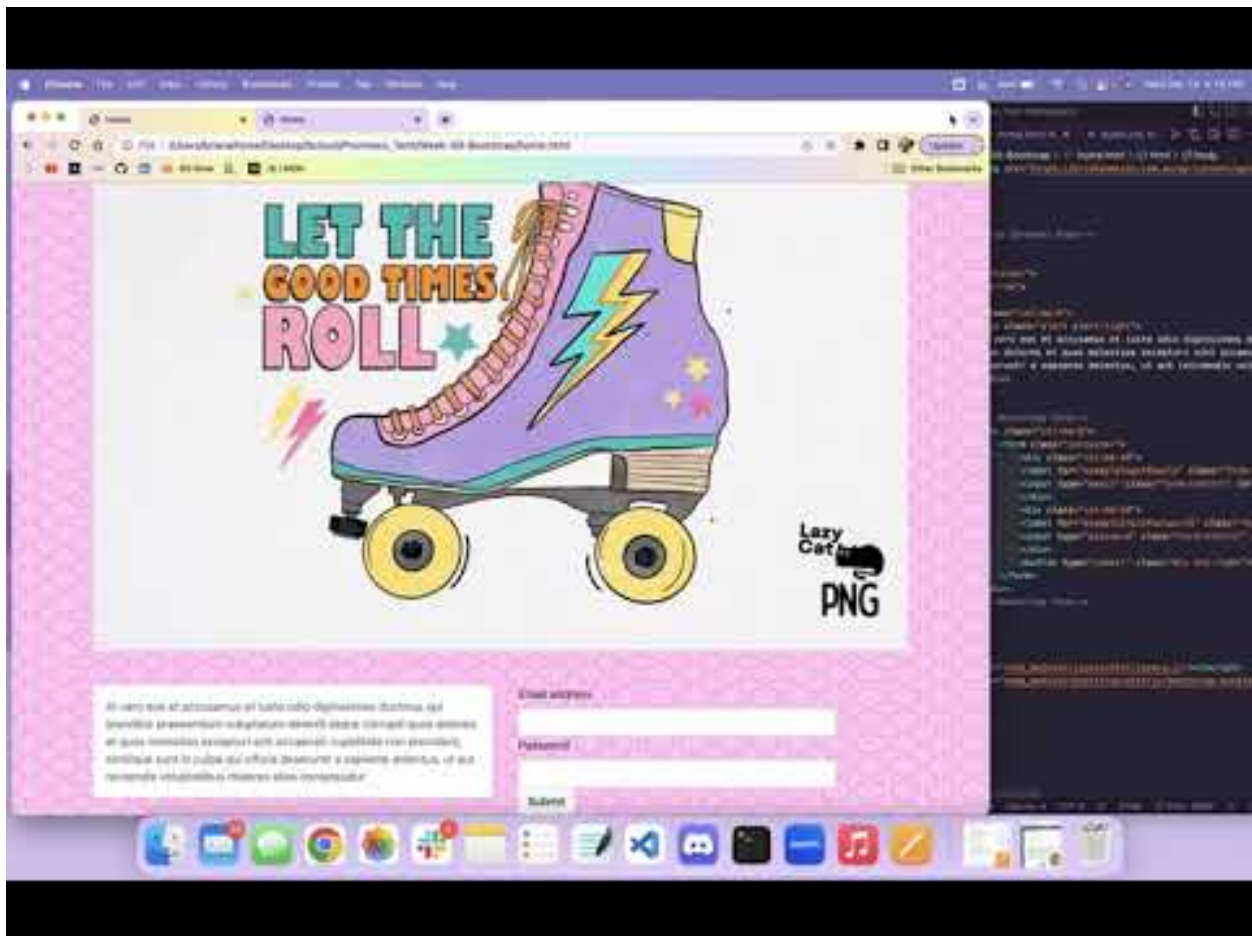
LET THE GOOD TIMES ROLL

Lazy Cat PNG

At vero eos et accusamus et iusto odio dignissimos ducimus qui blanditiis praesentium voluptatum deleniti atque corrupti quos dolores et quas molestias excepturi sint occaecati cupiditate non provident, similique sunt in culpa qui officia deserunt a sapiente delectus, ut aut reiciendis voluptatibus maiores alias consequatur

Email address

Password

Submit

Update

Other Bookmarks

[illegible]